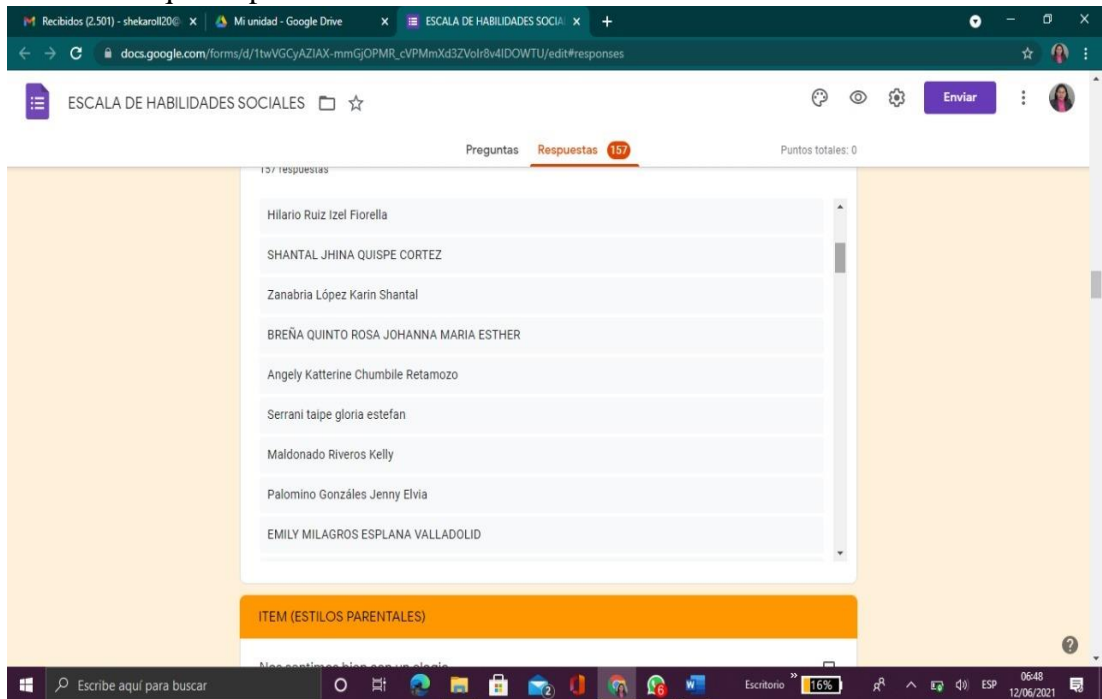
Recibidos (2.501) - shekaroll20@ ×
Mi unidad - Google Drive ×
ESCALA DE HABILIDADES SOCIA ×
+
docs.google.com/forms/d/1twVGCyAZIAX-mmGjOPMR_cVPMmXd3ZVolr8v4IDOWTU/edit#responses

ESCALA DE HABILIDADES SOCIALES

Enviar

Preguntas Respuestas 157

Puntos totales: 0

157 respuestas

Hilario Ruiz Izel Fiorella

SHANTAL JHINA QUISPE CORTEZ

Zanabria López Karin Shantal

BREÑA QUINTO ROSA JOHANNA MARIA ESTHER

Angely Katterine Chumbile Retamozo

Serrani taipe gloria estefan

Maldonado Riveros Kelly

Palomino Gonzáles Jenny Elvia

EMILY MILAGROS ESPLANA VALLADOLID

ITEM (ESTILOS PARENTALES)

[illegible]

Escribe aquí para buscar

Escritorio

16%

ESP

06:48
12/06/2021